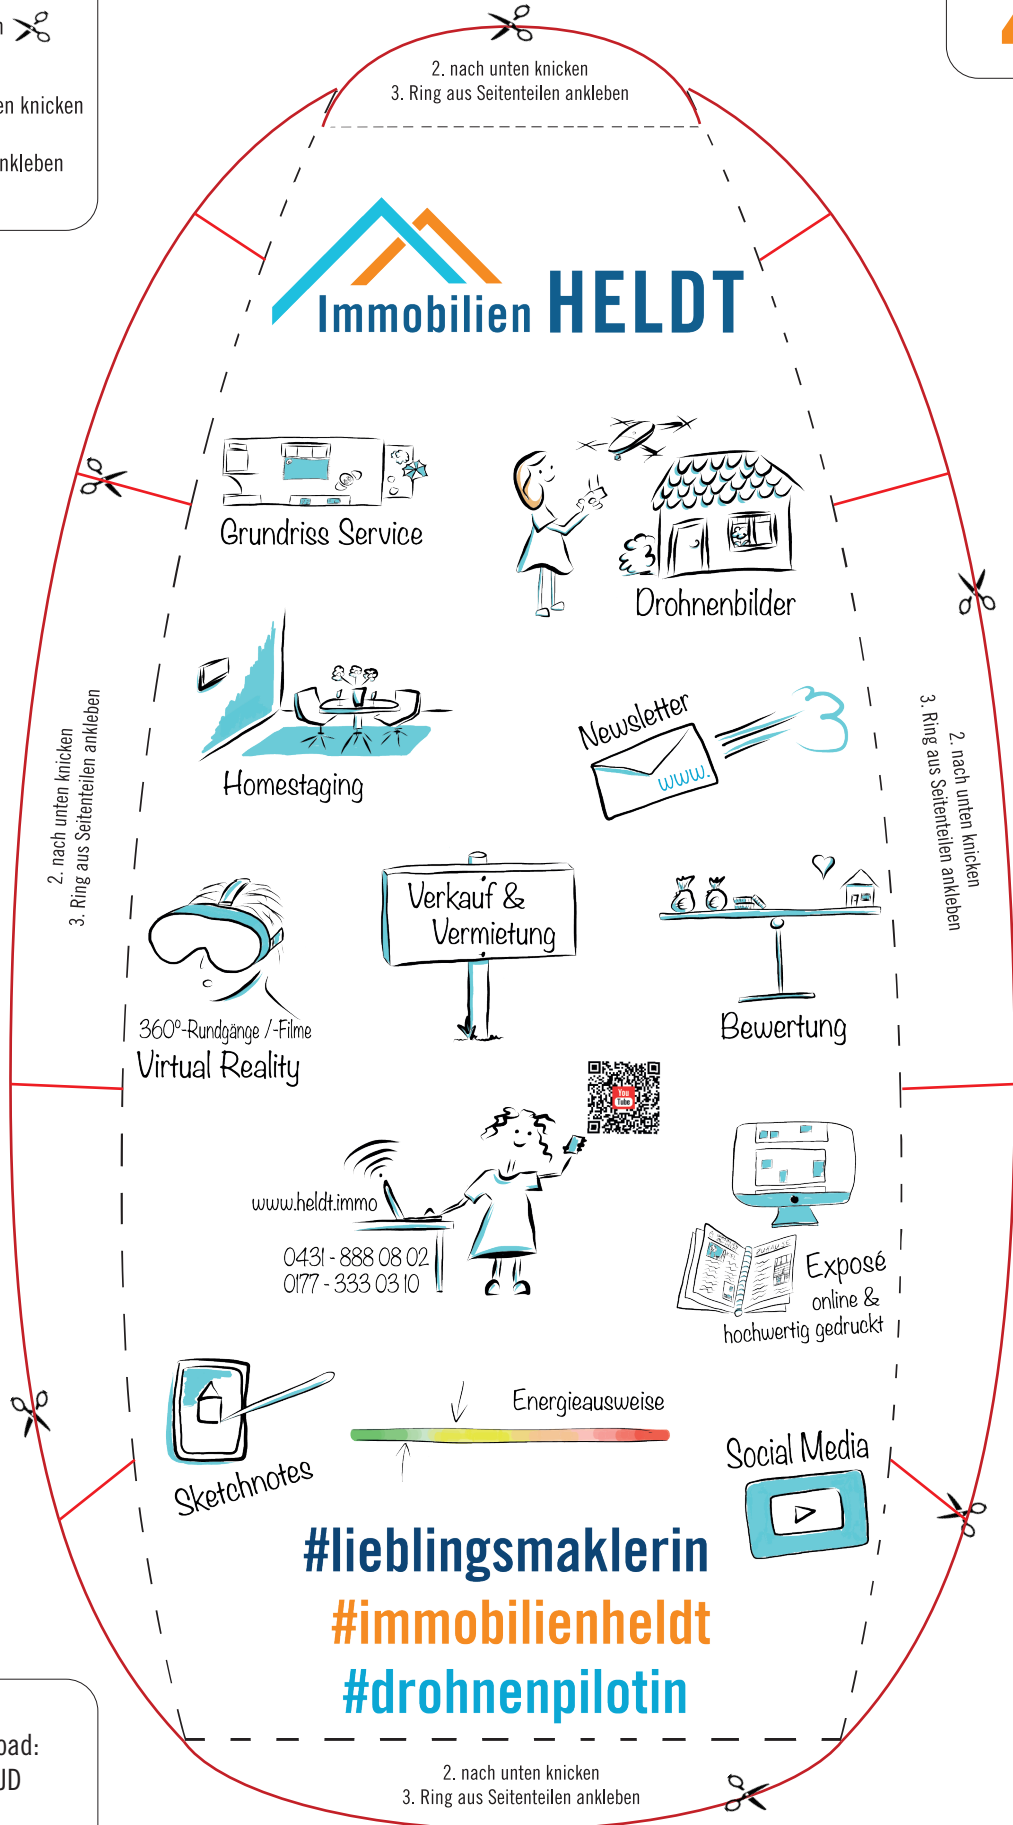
en knicken
nkleben

2. nach unten knicken
3. Ring aus Seitenteilen ankleben

Immobilien HELDT

Grundriss Service

Drohnenbilder

2. nach unten knicken
3. Ring aus Seitenteilen ankleben

2. nach unten knicken
3. Ring aus Seitenteilen ankleben

Homestaging

Newsletter
www.

Verkauf & Vermietung

Bewertung

360°-Rundgänge /-Filme
Virtual Reality

You Tube

www.heldt.immo
0431 - 888 08 02
0177 - 333 03 10

Exposé
online &
hochwertig gedruckt

Sketchnotes

Energieausweise

Social Media

#lieblingsmaklerin
#immobilienheldt
#drohnenpilotin

oad:
JD

2. nach unten knicken
3. Ring aus Seitenteilen ankleben